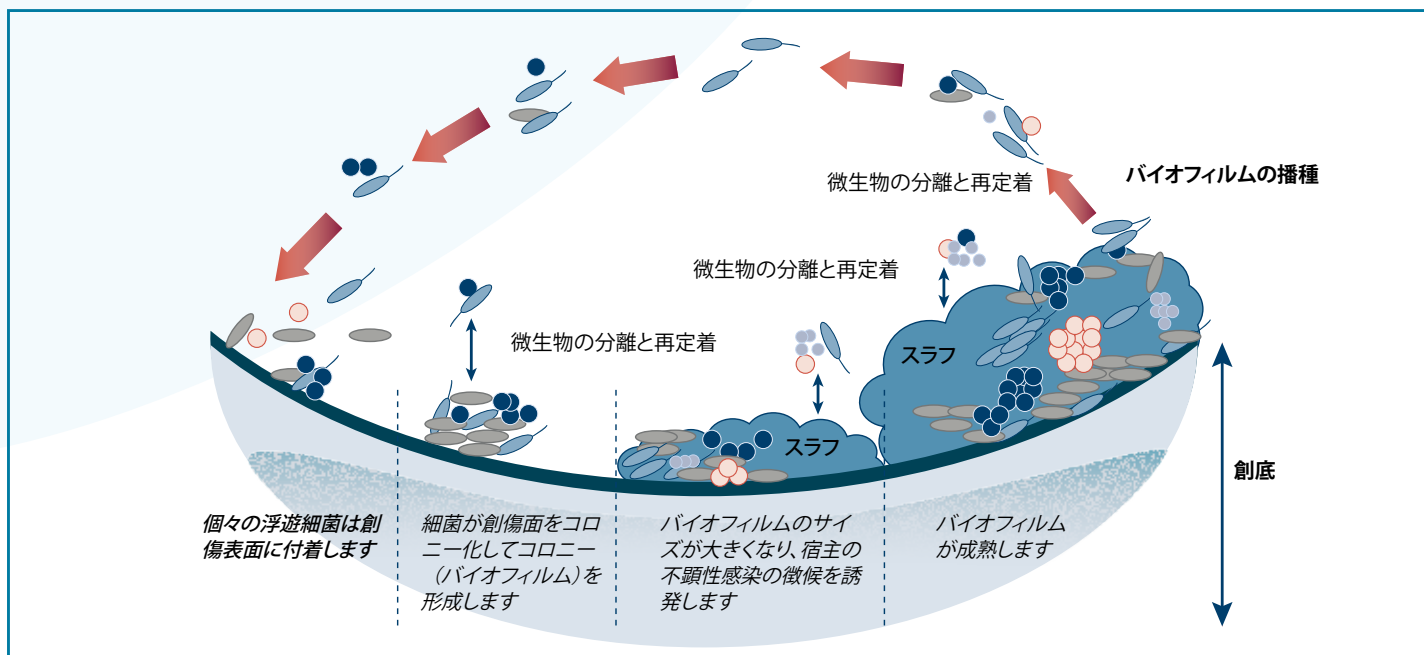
微生物の分離と再定着

バイオフィルムの播種

微生物の分離と再定着

微生物の分離と再定着

スラフ

スラフ

創底

個々の浮遊細菌は創傷表面に付着します

細菌が創傷面をコロニー化してコロニー（バイオフィルム）を形成します

バイオフィルムのサイズが大きくなり､宿主の不顕性感染の徴候を誘発します

バイオフィルムが成熟します